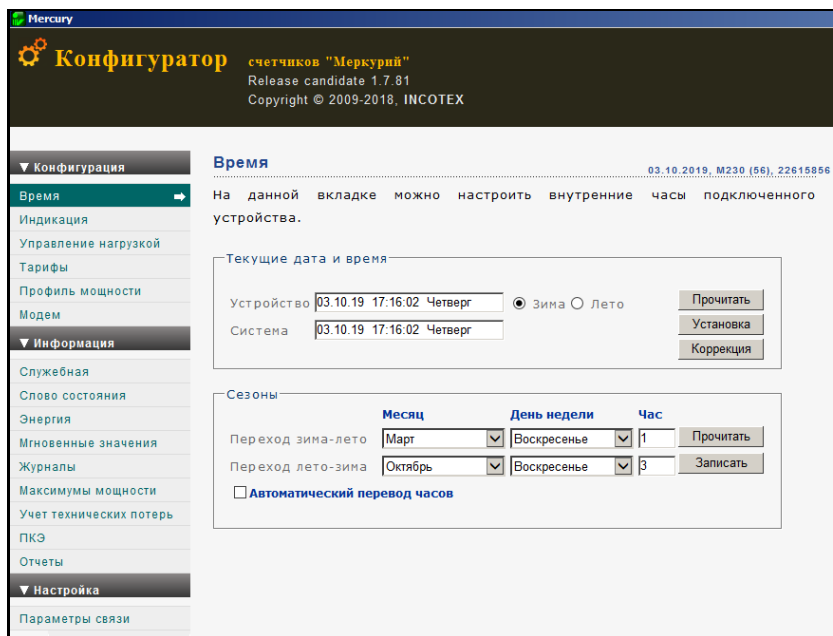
Mercury

Конфигуратор счетчиков "Меркурий"
Release candidate 1.7.81
Copyright © 2009-2018, INCOTEX

▼ Конфигурация
Время
Индикация
Управление нагрузкой
Тарифы
Профиль мощности
Модем
▼ Информация
Служебная
Слово состояния
Энергия
Мгновенные значения
Журналы
Максимумы мощности
Учет технических потерь
ПКЭ
Отчеты
▼ Настройка
Параметры связи

Время

03.10.2019, M230 (56), 22615856

На данной вкладке можно настроить внутренние часы подключенного устройства.

Текущие дата и время

Устройство 03.10.19 17:16:02 Четверг
Зима Лето
Прочитать
Система 03.10.19 17:16:02 Четверг
Установка
Коррекция

Сезоны

| | Месяц | День недели | Час | |
|---|---|---|---|---|
| Переход зима-лето | Март | Воскресенье | 1 | Прочитать |
| Переход лето-зима | Октябрь | Воскресенье | 3 | Записать |

Автоматический перевод часов